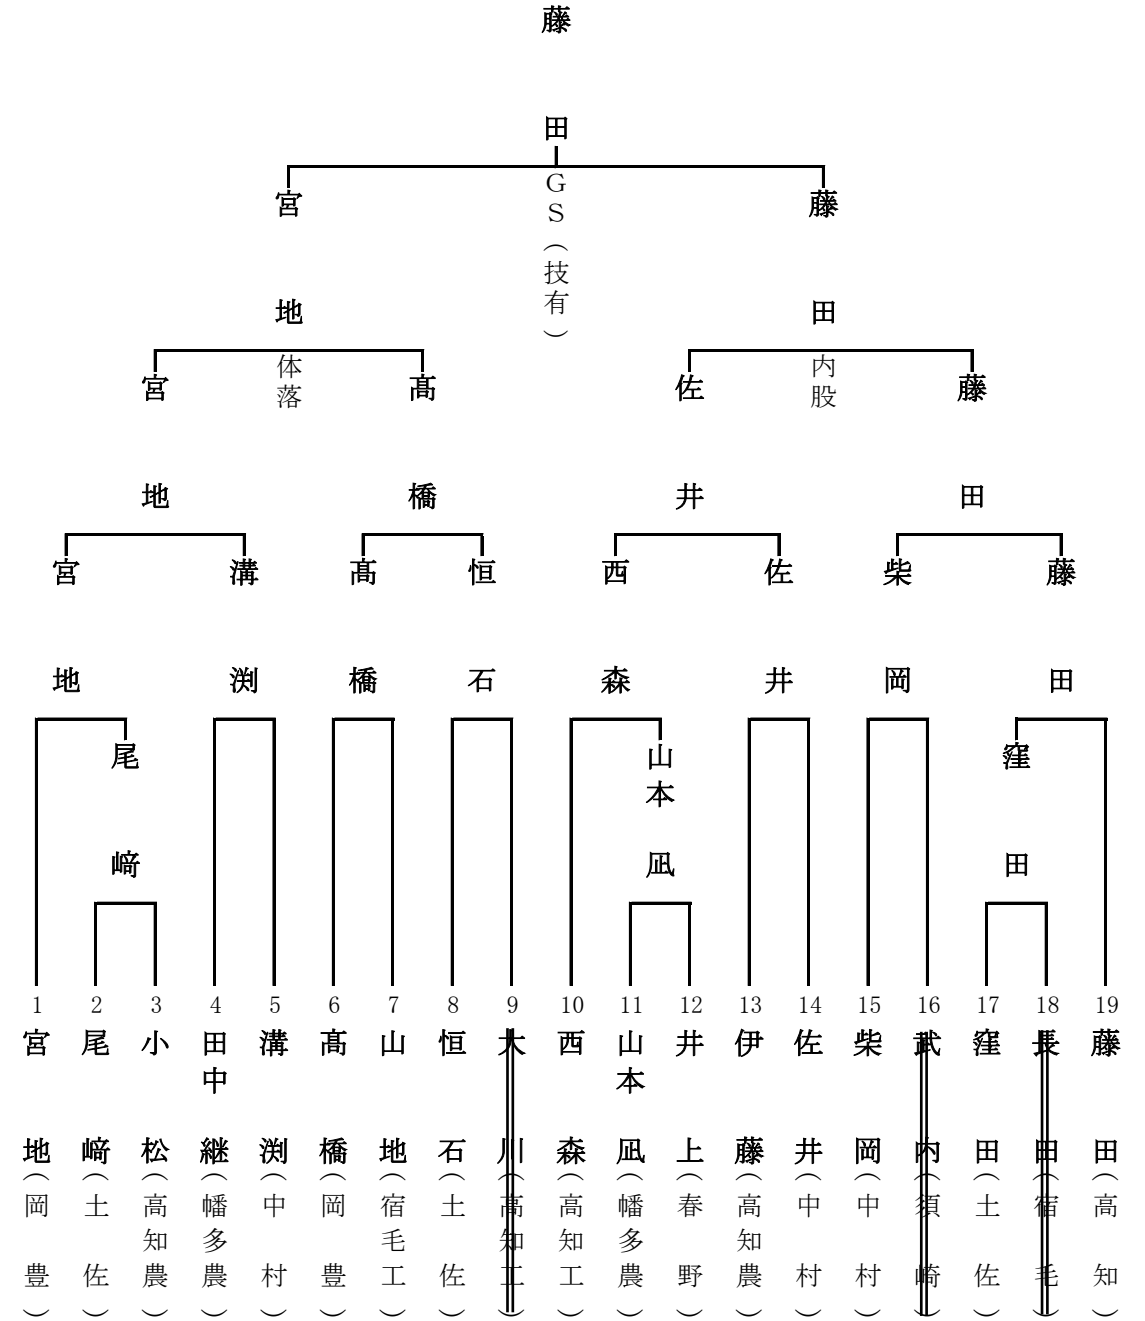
藤田

GS（技有）

宮地　藤田

宮　髙　体落
佐　藤　内股

地　橋　井　田

宮　溝　髙　恒　西　佐　柴　藤

地　渕　橋　石　森　井　岡　田

尾崎　山本凪　窪田

1 宮地（岡豊）
2 尾﨑（土佐）
3 小松（高知農）
4 田中継（幡多農）
5 溝渕（中村）
6 髙橋（岡豊）
7 山地（宿毛工）
8 恒石（土佐）
9 大川（高知工）
10 西森（高知工）
11 山本凪（幡多農）
12 井上（春野）
13 伊藤（高知農）
14 佐井（中村）
15 柴岡（中村）
16 武内（須崎）
17 窪田（土佐）
18 長田（宿毛）
19 藤田（高知）